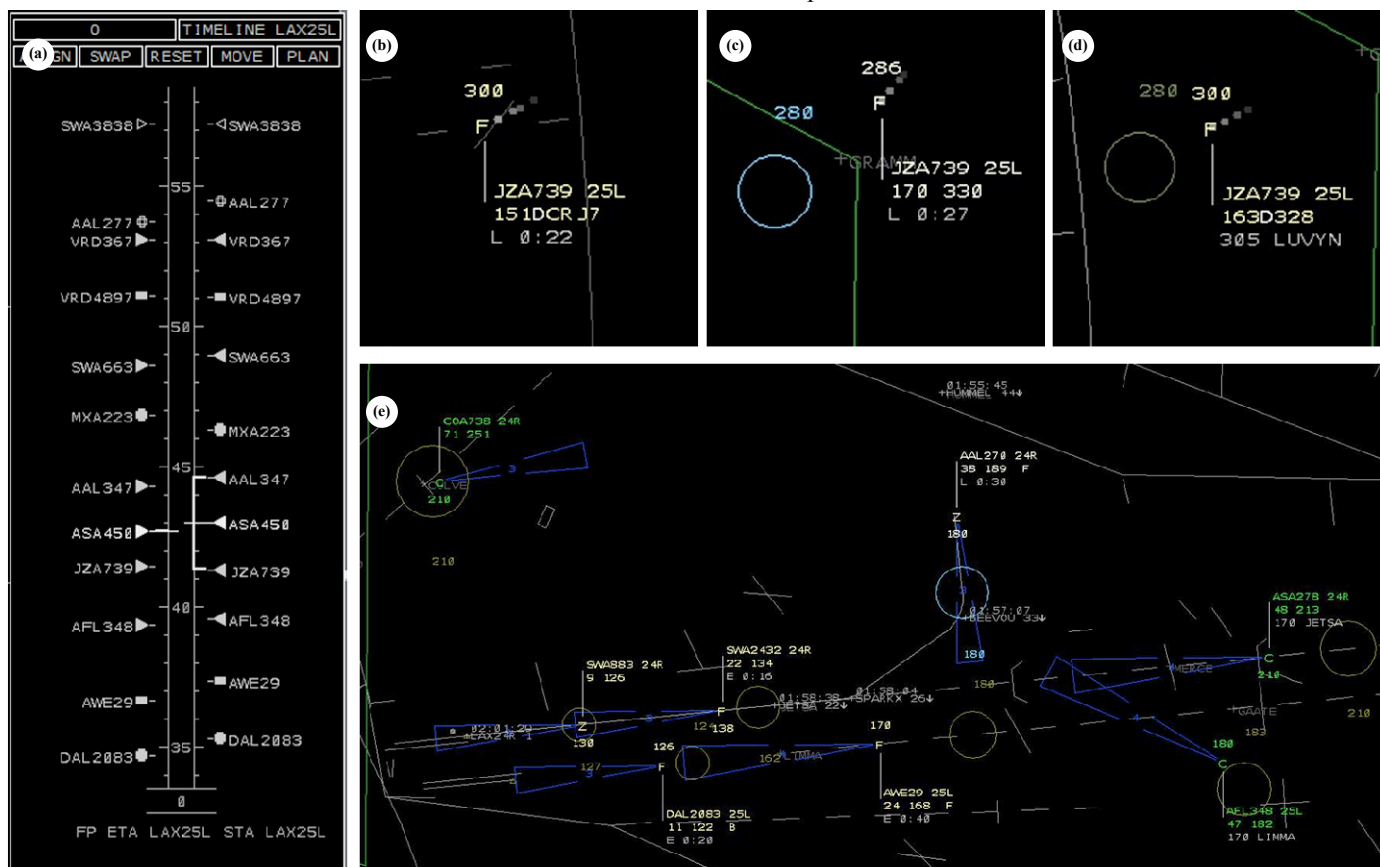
0 TIMELINE LAX25L
(a) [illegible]GN SWAP RESET MOVE PLAN

SWA3838 SWA3838
55
AAL277 AAL277
VRD367 VRD367
VRD4897 VRD4897
50
SWA663 SWA663
MXA223 MXA223
45
AAL347 AAL347
ASA450 ASA450
JZA739 JZA739
40
AFL348 AFL348
AWE29 AWE29
35
DAL2083 DAL2083
0
FP ETA LAX25L STA LAX25L

(b)
300
F
JZA739 25L
151DCR J7
L 0:22

(c)
286
280
F
GRAMM
JZA739 25L
170 330
L 0:27

(d)
280 300
F
JZA739 25L
163D328
305 LUVYN

(e)
COA738 24R
71 251
CLVE
210
210
01:55:45
HUMMEL 44
AAL270 24R
35 189 F
L 0:30
Z
180
01:57:07
BEEVOU 33
180
ASA278 24R
48 213
170 JETSA
C
210
MERCE
GAATE
183
210
180
C
AFL348 25L
47 182
170 LIMMA
SWA883 24R
9 126
SWA2432 24R
22 134
E 0:16
02:01:29
LAX24R 1
Z
130
F
124 138
01:58:38
JETSA 22
01:58:04
SPAKKX 26
180
170
126
127
F
162
LIMMA
F
AWE29 25L
24 168 F
E 0:40
DAL2083 25L
11 122 B
E 0:20